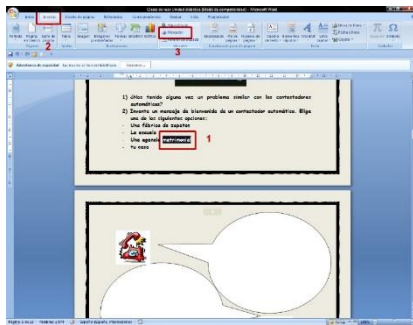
Clase de voz Unidad didáctica (Modo de compatibilidad) - Microsoft Word

Inicio Insertar Diseño de página Referencias Correspondencia Revisar Vista Programador

2

Hipervínculo

3

1) ¿Has tenido alguna vez un problema similar con los contestadores automáticos?
2) Inventa un mensaje de bienvenida de un contestador automático. Elige uno de los siguientes opciones:
- Una fábrica de zapatos
- La escuela
- Una agencia multimedia 1
- Tu casa